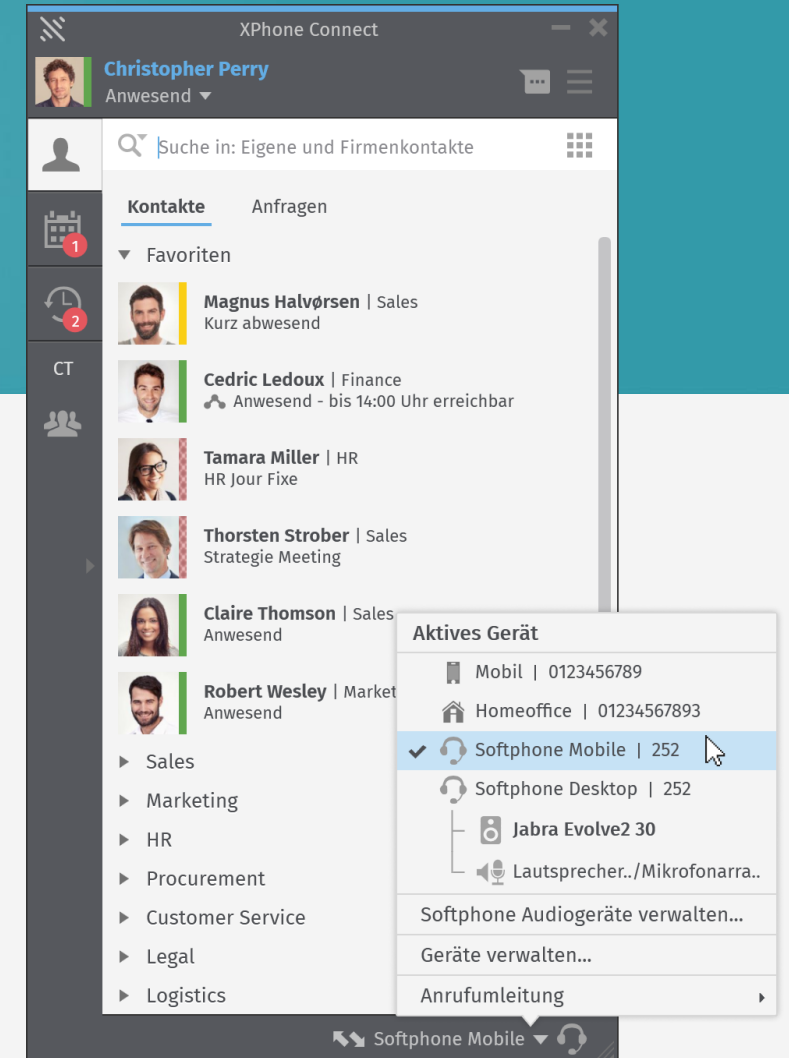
XPhone Connect

Christopher Perry
Anwesend

Suche in: Eigene und Firmenkontakte

1
2
CT

Kontakte
Anfragen

Favoriten

Magnus Halvørsen | Sales
Kurz abwesend

Cedric Ledoux | Finance
Anwesend - bis 14:00 Uhr erreichbar

Tamara Miller | HR
HR Jour Fixe

Thorsten Strober | Sales
Strategie Meeting

Claire Thomson | Sales
Anwesend

Robert Wesley | Market
Anwesend

Sales
Marketing
HR
Procurement
Customer Service
Legal
Logistics

Aktives Gerät
Mobil | 0123456789
Homeoffice | 01234567893
Softphone Mobile | 252
Softphone Desktop | 252
Jabra Evolve2 30
Lautsprecher../Mikrofonarra..
Softphone Audiogeräte verwalten...
Geräte verwalten...
Anrufumleitung

Softphone Mobile